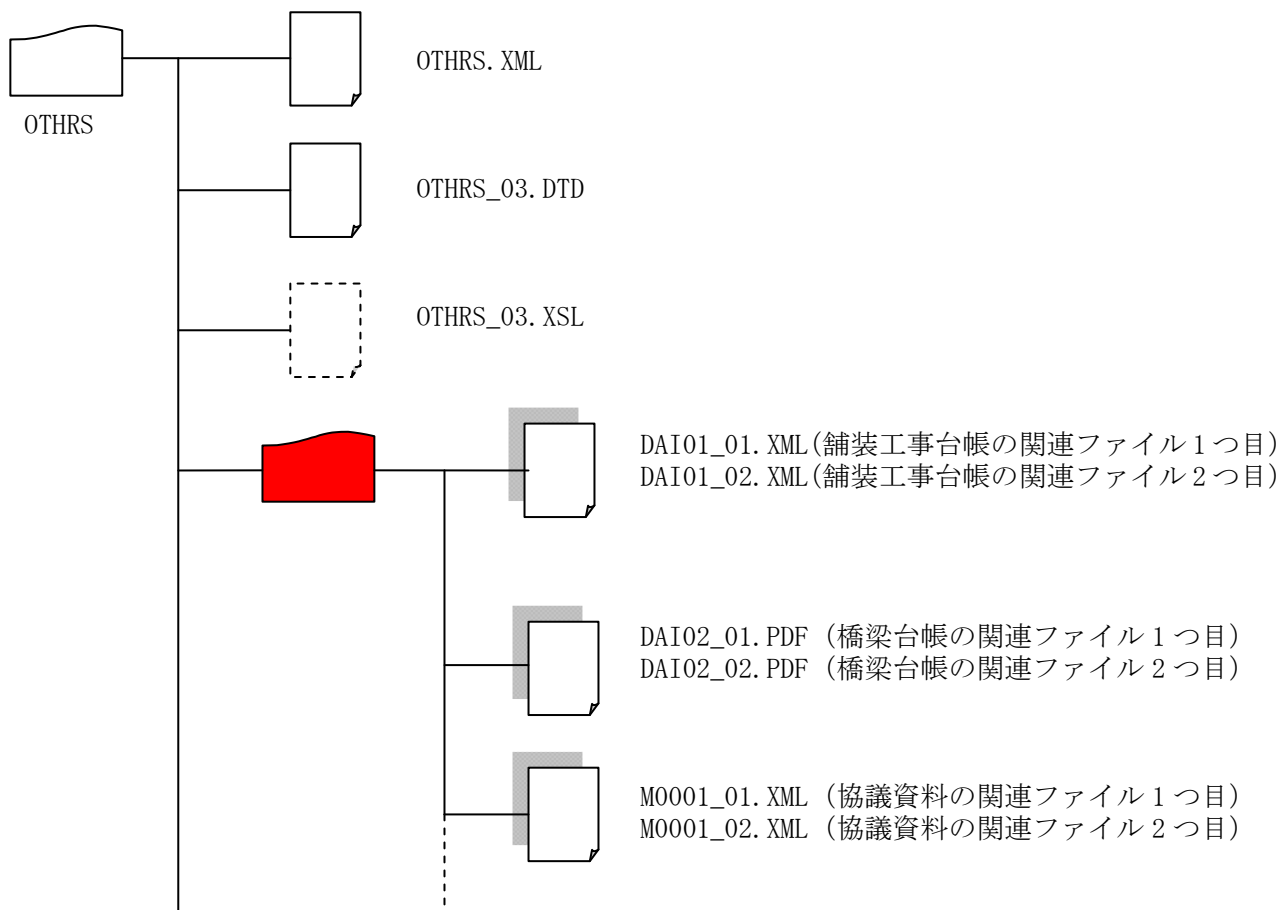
OTHRS

OTHRS.XML

OTHRS_03.DTD

OTHRS_03.XSL

DAI01_01.XML(舗装工事台帳の関連ファイル１つ目)
DAI01_02.XML(舗装工事台帳の関連ファイル２つ目)

DAI02_01.PDF（橋梁台帳の関連ファイル１つ目）
DAI02_02.PDF（橋梁台帳の関連ファイル２つ目）

M0001_01.XML（協議資料の関連ファイル１つ目）
M0001_02.XML（協議資料の関連ファイル２つ目）